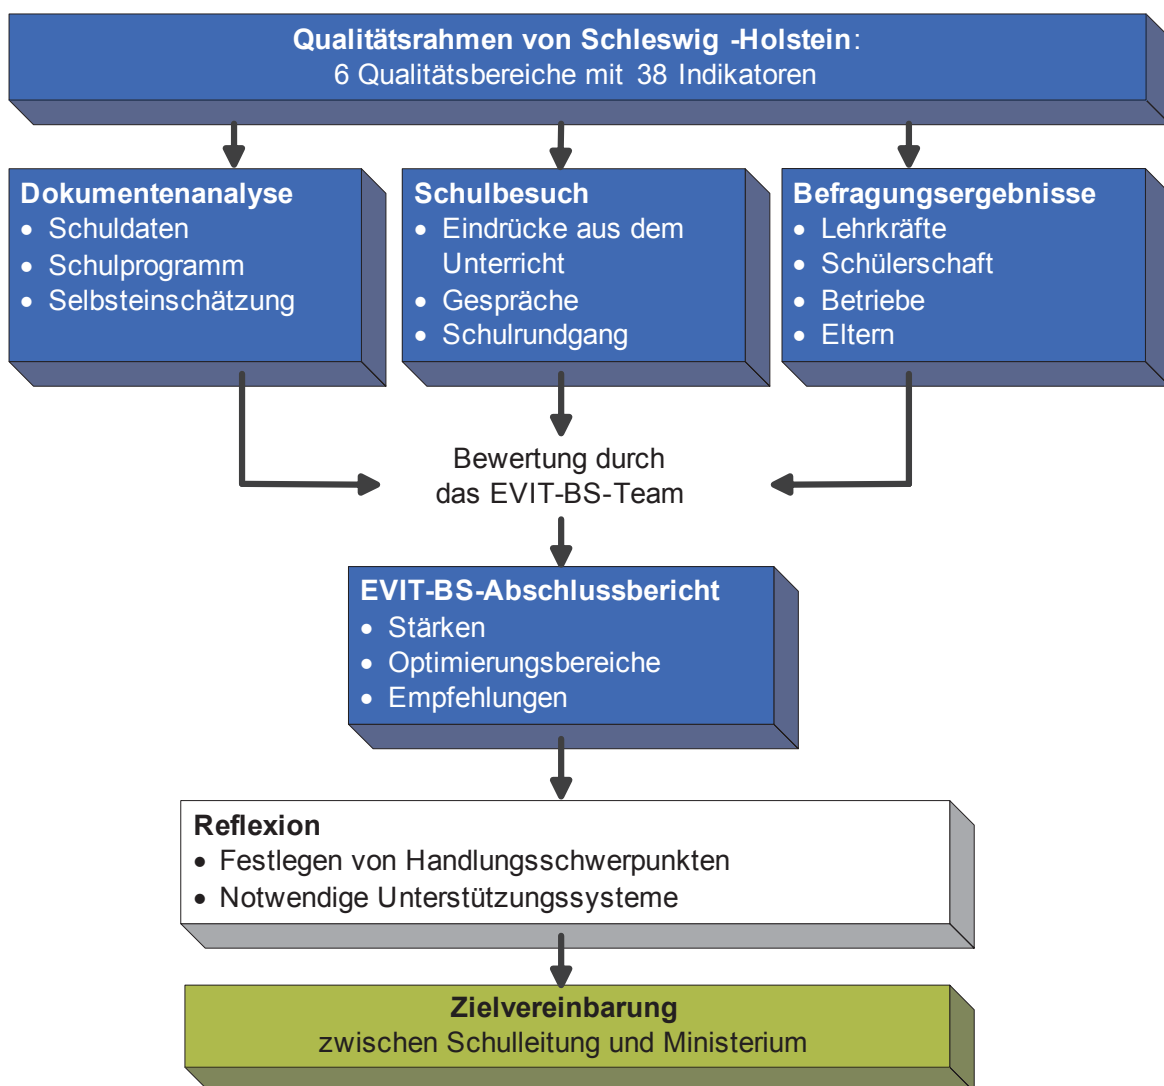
**Qualitätsrahmen von Schleswig -Holstein**:
6 Qualitätsbereiche mit 38 Indikatoren

**Dokumentenanalyse**
- Schuldaten
- Schulprogramm
- Selbsteinschätzung

**Schulbesuch**
- Eindrücke aus dem Unterricht
- Gespräche
- Schulrundgang

**Befragungsergebnisse**
- Lehrkräfte
- Schülerschaft
- Betriebe
- Eltern

Bewertung durch das EVIT-BS-Team

**EVIT-BS-Abschlussbericht**
- Stärken
- Optimierungsbereiche
- Empfehlungen

**Reflexion**
- Festlegen von Handlungsschwerpunkten
- Notwendige Unterstützungssysteme

**Zielvereinbarung**
zwischen Schulleitung und Ministerium